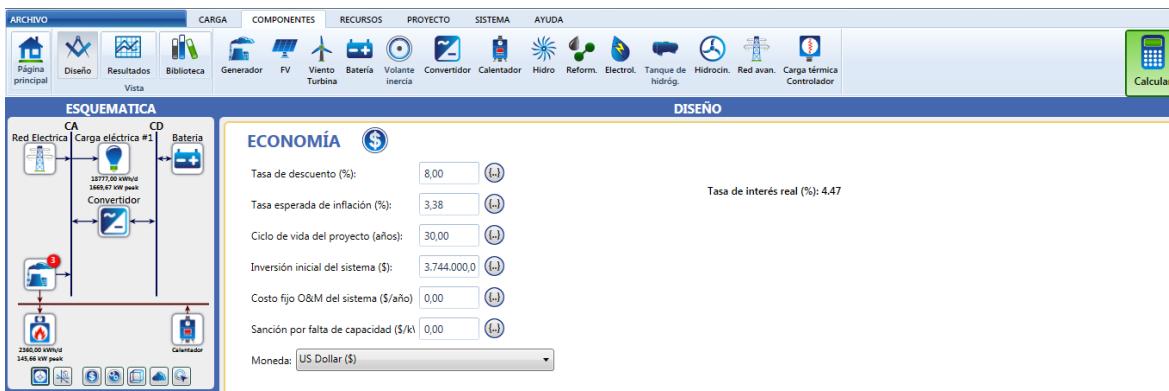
ARCHIVO CARGA COMPONENTES RECURSOS PROYECTO SISTEMA AYUDA

Página principal Diseño Resultados Biblioteca
Vista

Generador FV Viento Turbina Batería Volante inercia Convertidor Calentador Hidro Reform. Electrol. Tanque de hidróg. Hidrocin. Red avan. Carga térmica Controlador

Calcular

ESQUEMATICA

CA CD
Red Electrica Carga eléctrica #1 Bateria
18777,00 kWh/d
1669,67 kW peak
Convertidor
3
2360,00 kWh/d
145,66 kW peak
Calentador

DISEÑO

ECONOMÍA

Tasa de descuento (%): 8,00 (...)
Tasa esperada de inflación (%): 3,38 (...)
Ciclo de vida del proyecto (años): 30,00 (...)
Inversión inicial del sistema ($): 3.744.000,0 (...)
Costo fijo O&M del sistema ($/año) 0,00 (...)
Sanción por falta de capacidad ($/k\ 0,00 (...)
Moneda: US Dollar ($)

Tasa de interés real (%): 4.47